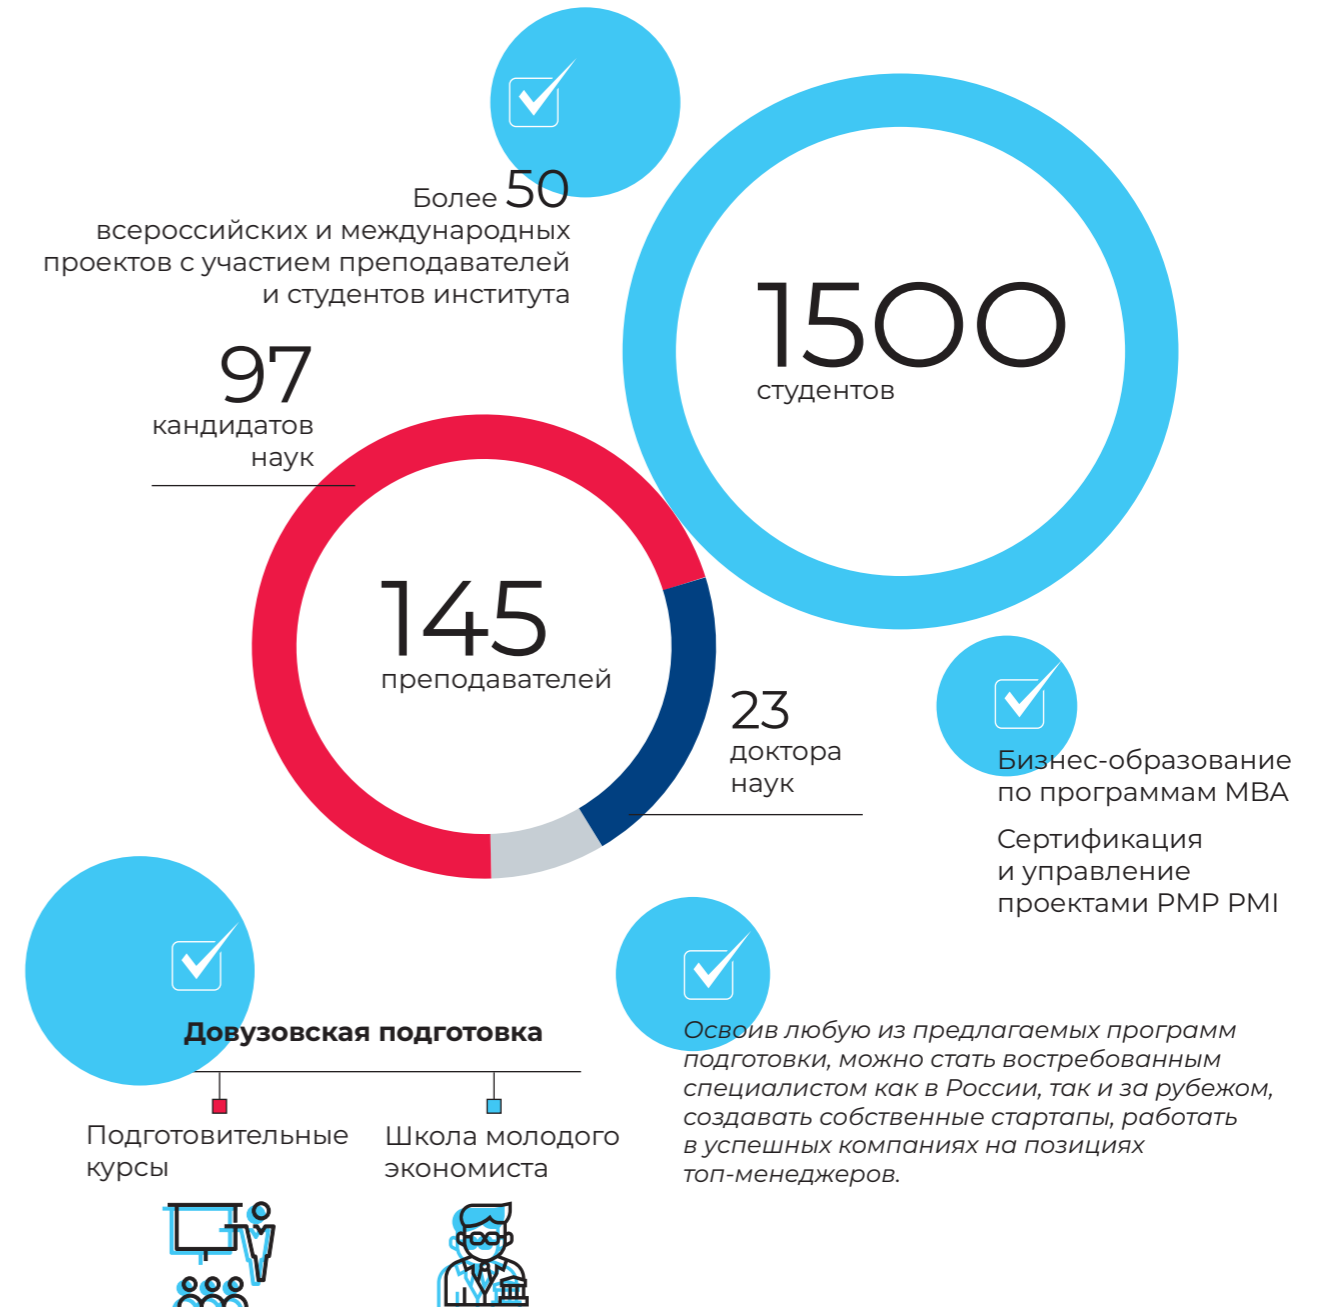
Более 50
всероссийских и международных проектов с участием преподавателей и студентов института

1500
студентов

97
кандидатов наук

145
преподавателей

23
доктора наук

Бизнес-образование по программам MBA

Сертификация и управление проектами PMP PMI

Довузовская подготовка

Подготовительные курсы

Школа молодого экономиста

Освоив любую из предлагаемых программ подготовки, можно стать востребованным специалистом как в России, так и за рубежом, создавать собственные стартапы, работать в успешных компаниях на позициях топ-менеджеров.